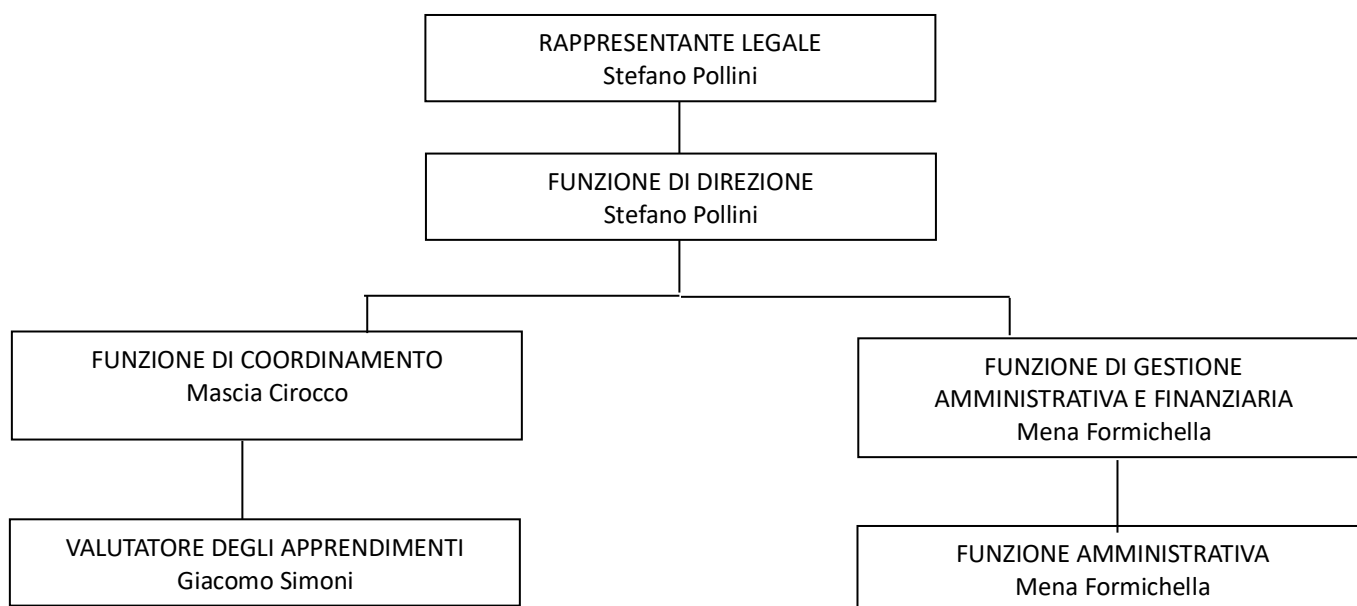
RAPPRESENTANTE LEGALE
Stefano Pollini

FUNZIONE DI DIREZIONE
Stefano Pollini

FUNZIONE DI COORDINAMENTO
Mascia Cirocco

VALUTATORE DEGLI APPRENDIMENTI
Giacomo Simoni

FUNZIONE DI GESTIONE AMMINISTRATIVA E FINANZIARIA
Mena Formichella

FUNZIONE AMMINISTRATIVA
Mena Formichella